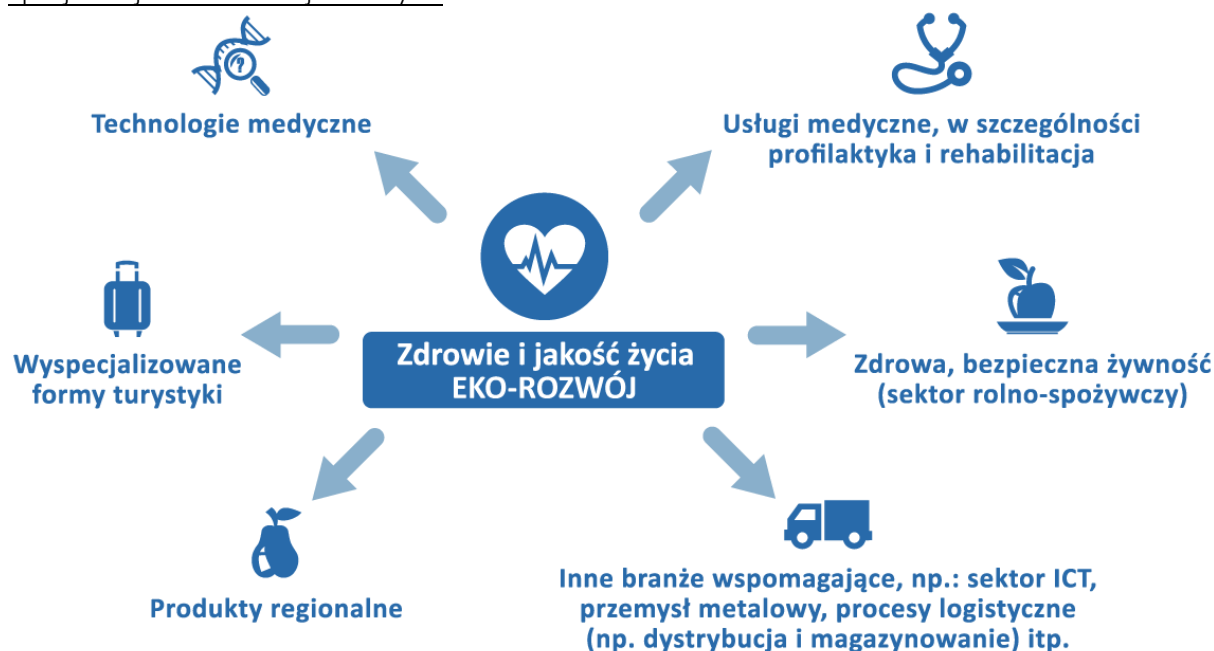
Technologie medyczne

Usługi medyczne, w szczególności profilaktyka i rehabilitacja

Wyspecjalizowane formy turystyki

Zdrowie i jakość życia
EKO-ROZWÓJ

Zdrowa, bezpieczna żywność (sektor rolno-spożywczy)

Produkty regionalne

Inne branże wspomagające, np.: sektor ICT, przemysł metalowy, procesy logistyczne (np. dystrybucja i magazynowanie) itp.